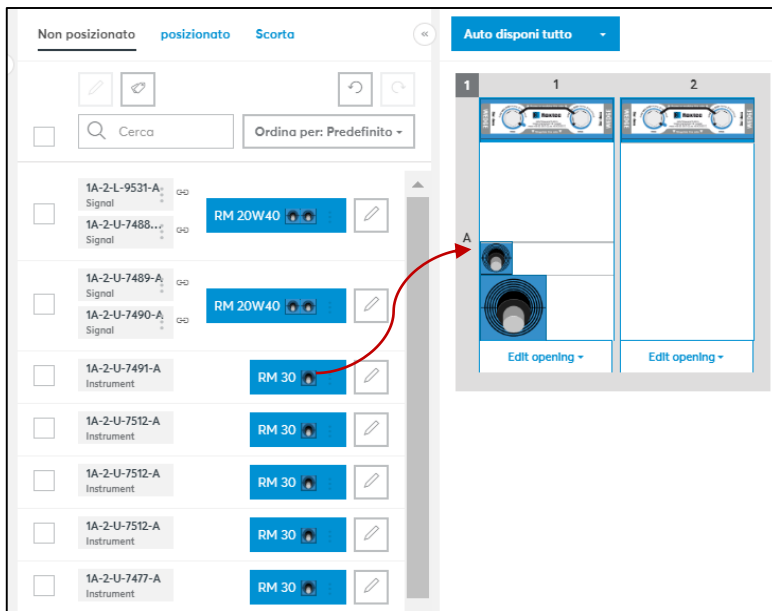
Non posizionato posizionato Scorta

Cerca

Ordina per: Predefinito

1A-2-L-9531-A
Signal
1A-2-U-7488...
Signal
RM 20W40

1A-2-U-7489-A
Signal
1A-2-U-7490-A
Signal
RM 20W40

1A-2-U-7491-A
Instrument
RM 30

1A-2-U-7512-A
Instrument
RM 30

1A-2-U-7512-A
Instrument
RM 30

1A-2-U-7512-A
Instrument
RM 30

1A-2-U-7477-A
Instrument
RM 30

Auto disponi tutto

1
1
2
A

Edit opening
Edit opening